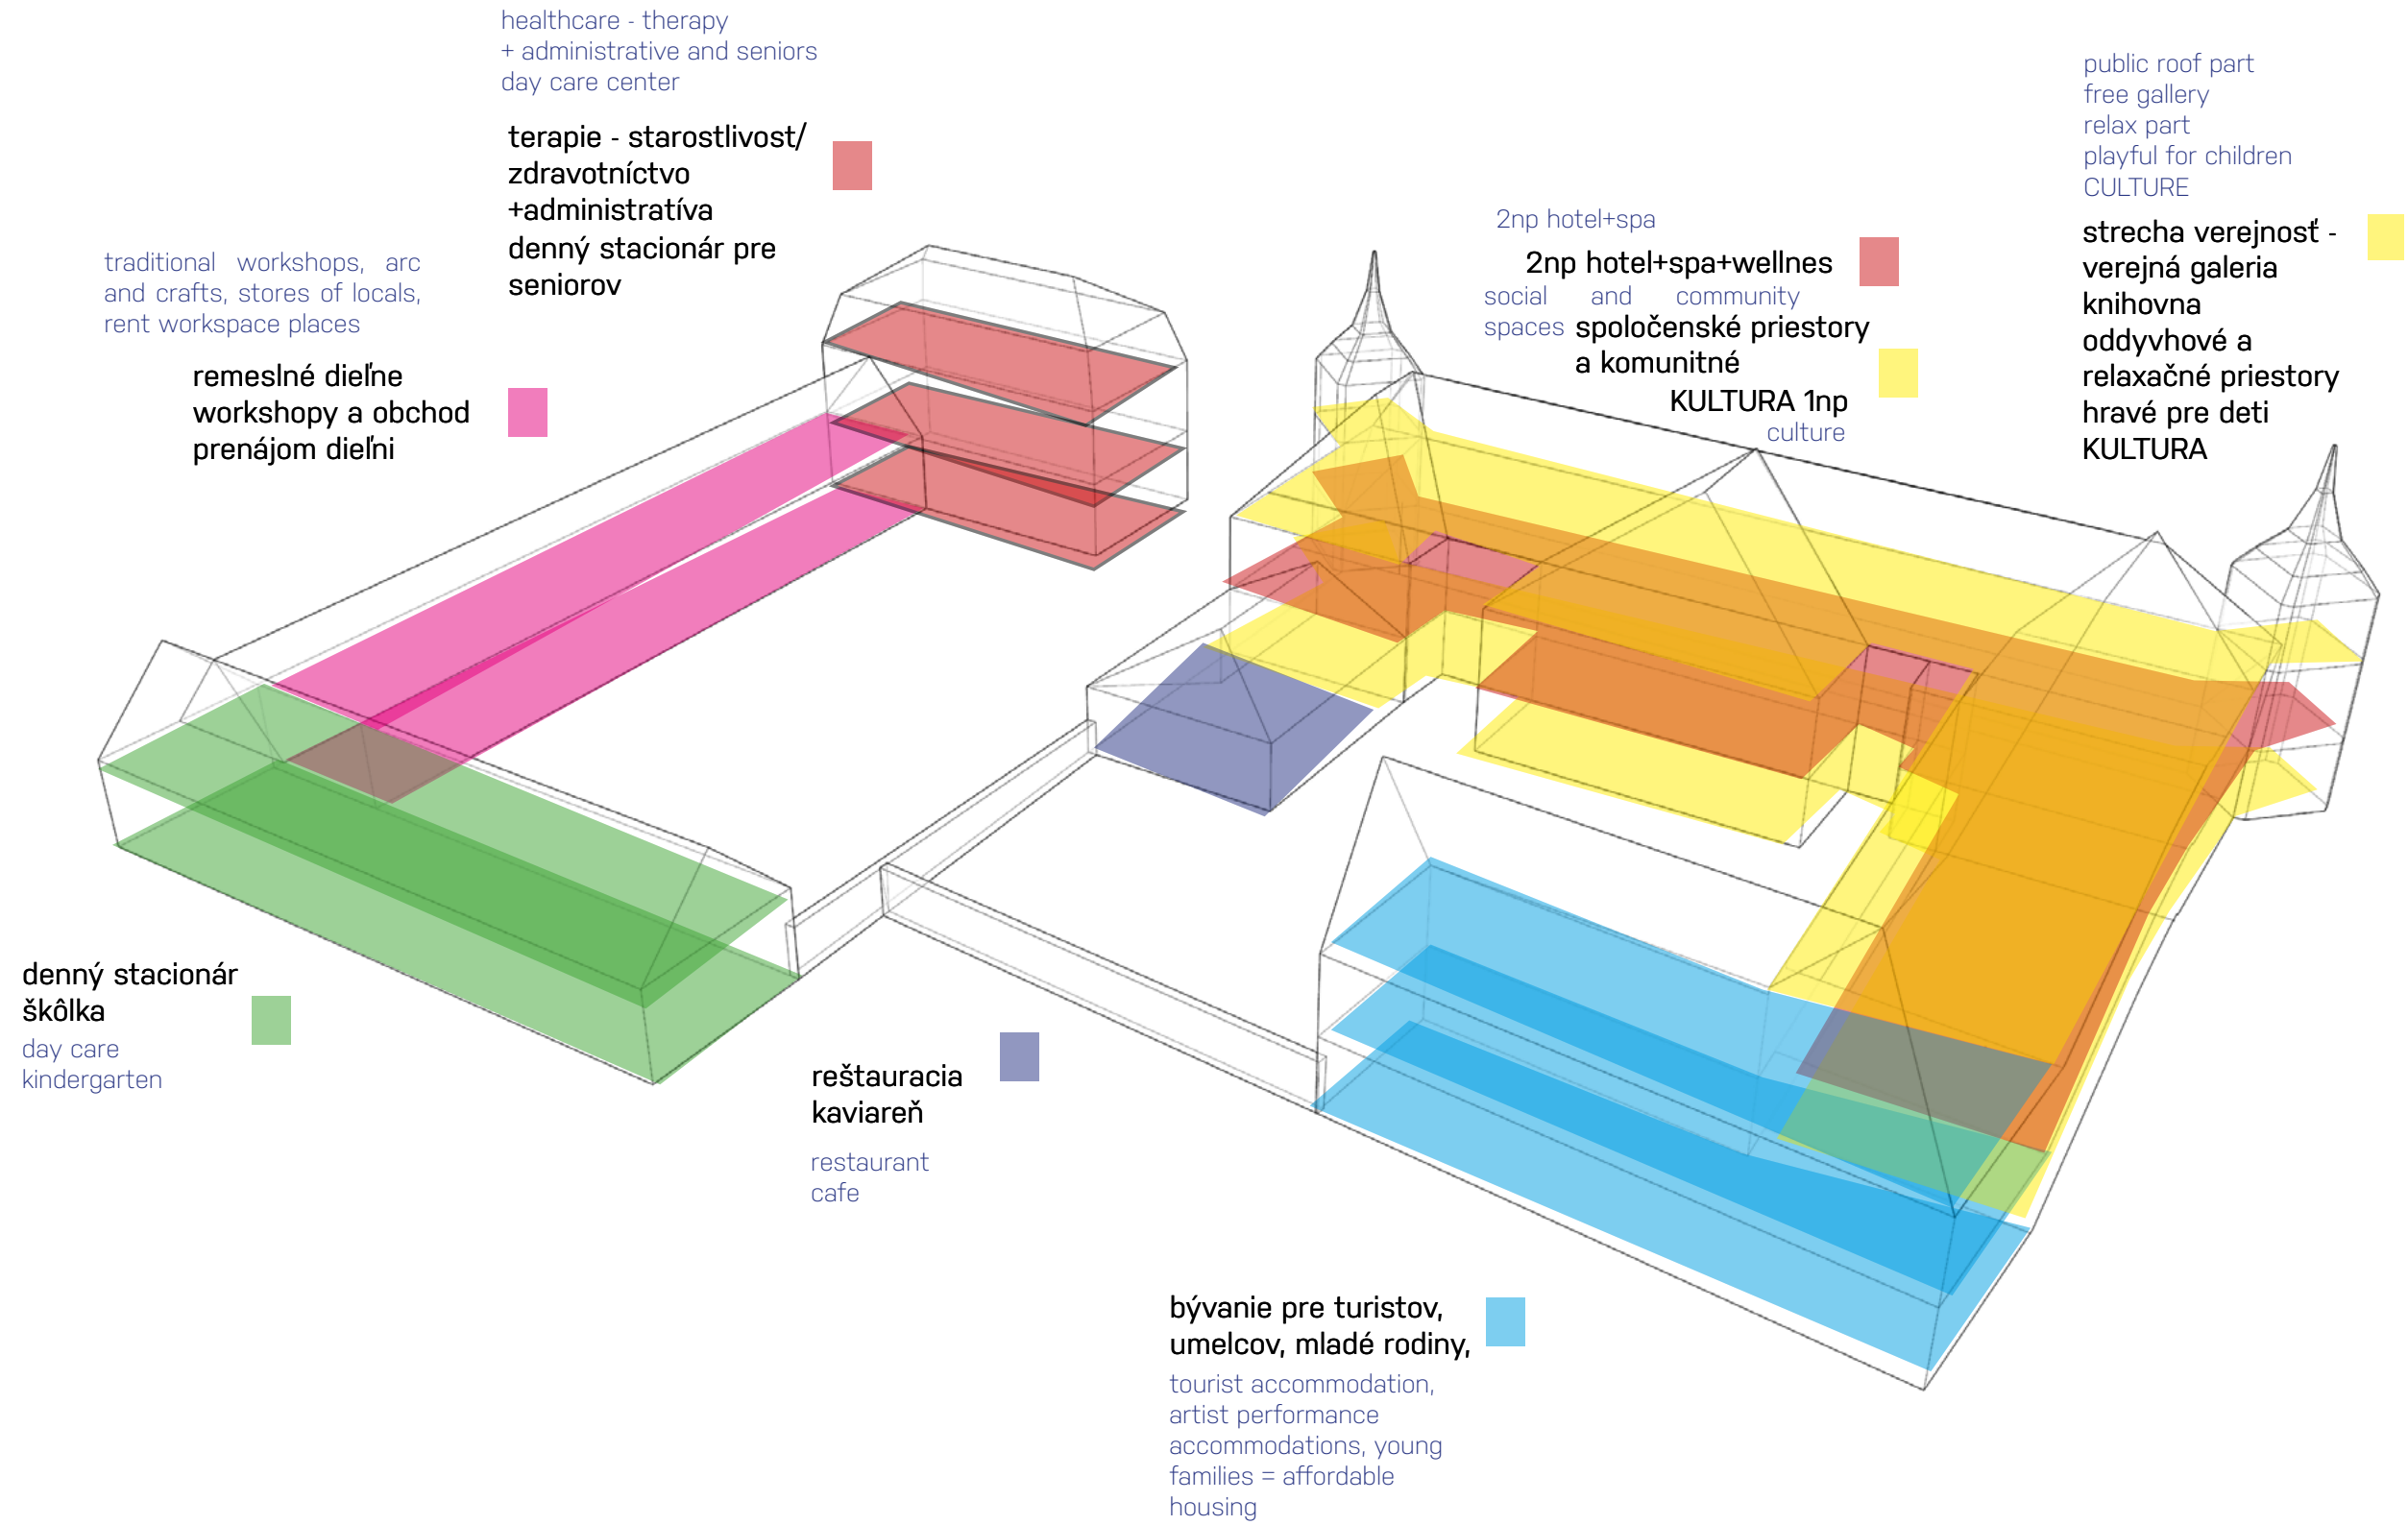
healthcare - therapy
+ administrative and seniors
day care center

terapie - starostlivosť/
zdravotníctvo
+administratíva
denný stacionár pre
seniorov

traditional workshops, arc and crafts, stores of locals, rent workspace places

remeselné dieľne
workshopy a obchod
prenájom dieľni

public roof part
free gallery
relax part
playful for children
CULTURE

2np hotel+spa

2np hotel+spa+wellnes

social and community spaces

spoločenské priestory
a komunitné
KULTURA 1np
culture

strecha verejnosť -
verejná galeria
knihovna
oddyvhové a
relaxačné priestory
hravé pre deti
KULTURA

denný stacionár
škôlka
day care
kindergarten

reštauracia
kaviareň

restaurant
cafe

bývanie pre turistov,
umelcov, mladé rodiny,
tourist accommodation,
artist performance
accommodations, young
families = affordable
housing